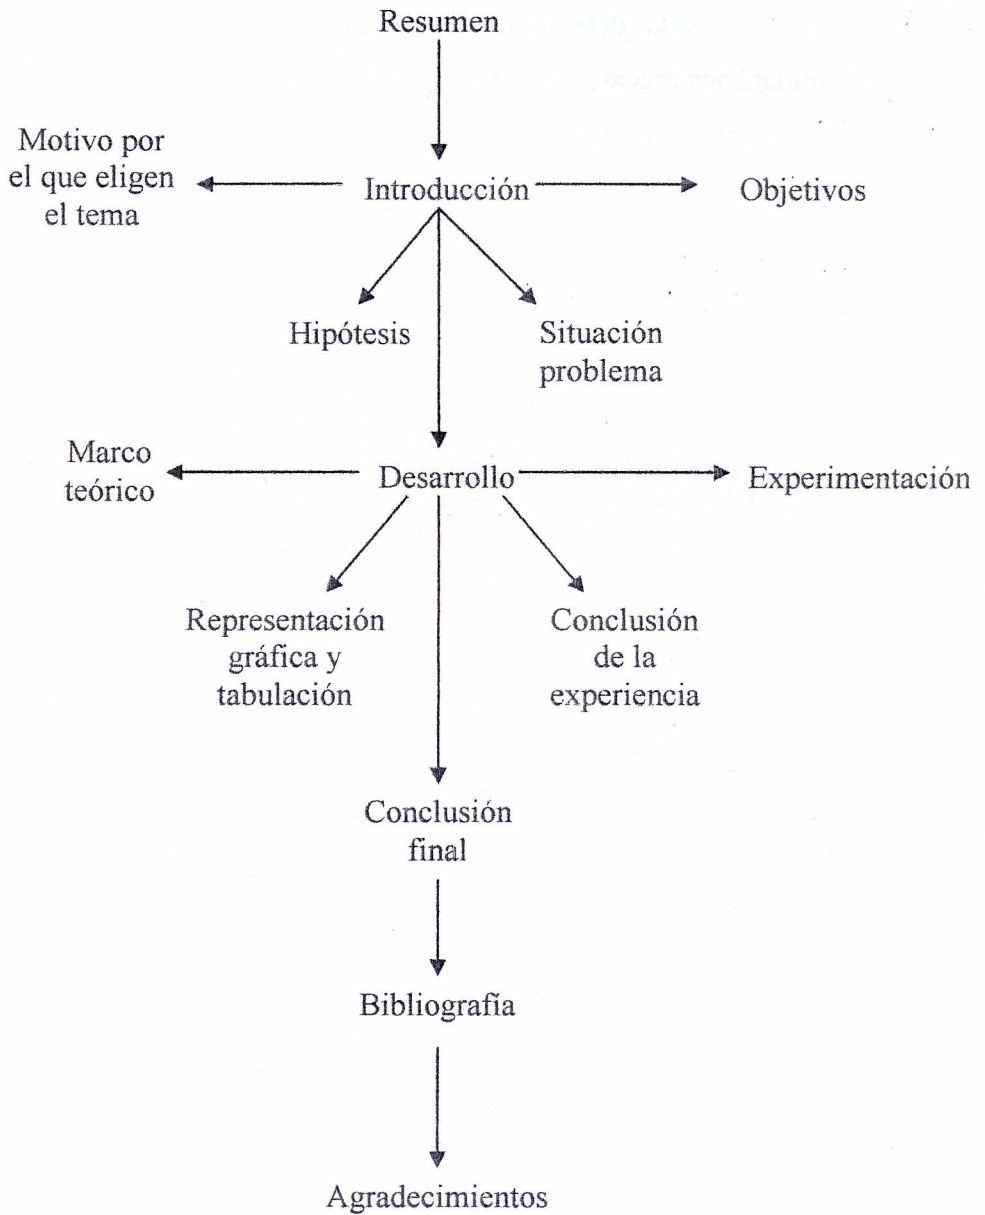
Resumen

Motivo por el que eligen el tema

Introducción

Objetivos

Hipótesis

Situación problema

Marco teórico

Desarrollo

Experimentación

Representación gráfica y tabulación

Conclusión de la experiencia

Conclusión final

Bibliografía

Agradecimientos